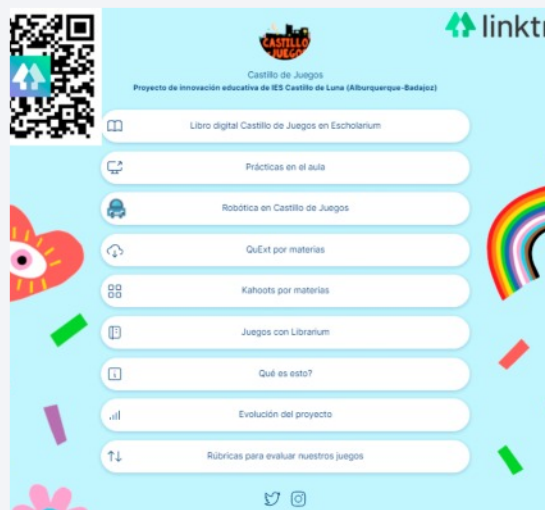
linktr

CASTILLO JUEGOS

Castillo de Juegos

Proyecto de innovación educativa de IES Castillo de Luna (Alburquerque-Badajoz)

Libro digital Castillo de Juegos en Escholarium

Prácticas en el aula

Robótica en Castillo de Juegos

QuExt por materias

Kahoots por materias

Juegos con Librarium

Qué es esto?

Evolución del proyecto

Rúbricas para evaluar nuestros juegos